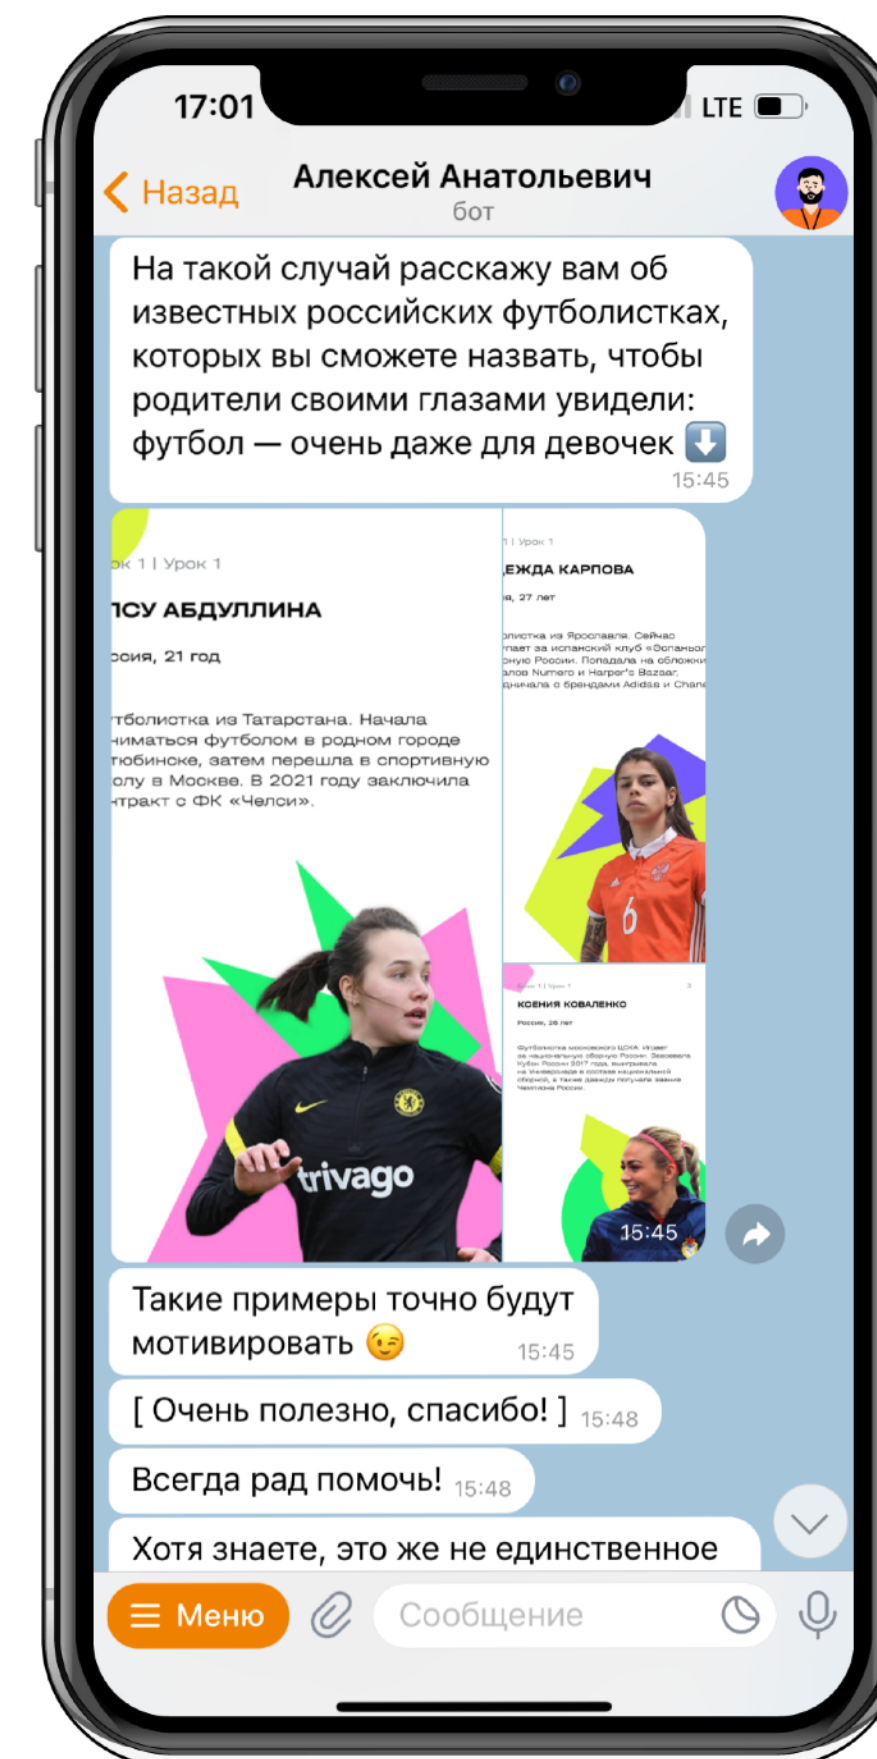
17:01
LTE

Назад
Алексей Анатольевич
бот

На такой случай расскажу вам об известных российских футболистках, которых вы сможете назвать, чтобы родители своими глазами увидели: футбол — очень даже для девочек ⬇️
15:45

ок 1 | Урок 1

ЛСУ АБДУЛЛИНА

оссия, 21 год

тболистка из Татарстана. Начала ниматься футболом в родном городе тюбинске, затем перешла в спортивную олу в Москве. В 2021 году заключила нтракт с ФК «Челси».

trivago

1 | Урок 1

ЕЖДА КАРПОВА

я, 27 лет

олистка из Ярославля. Сейчас пает за испанский клуб «Эспаньол орную России. Попадала на обложки алов Numero и Harper's Bazaar, дничала с брендами Adidas и Chane

КСЕНИЯ КОВАЛЕНКО

Россия, 26 лет

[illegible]

15:45

Такие примеры точно будут мотивировать 😉
15:45

[ Очень полезно, спасибо! ] 15:48

Всегда рад помочь! 15:48

Хотя знаете, это же не единственное

Меню
Сообщение